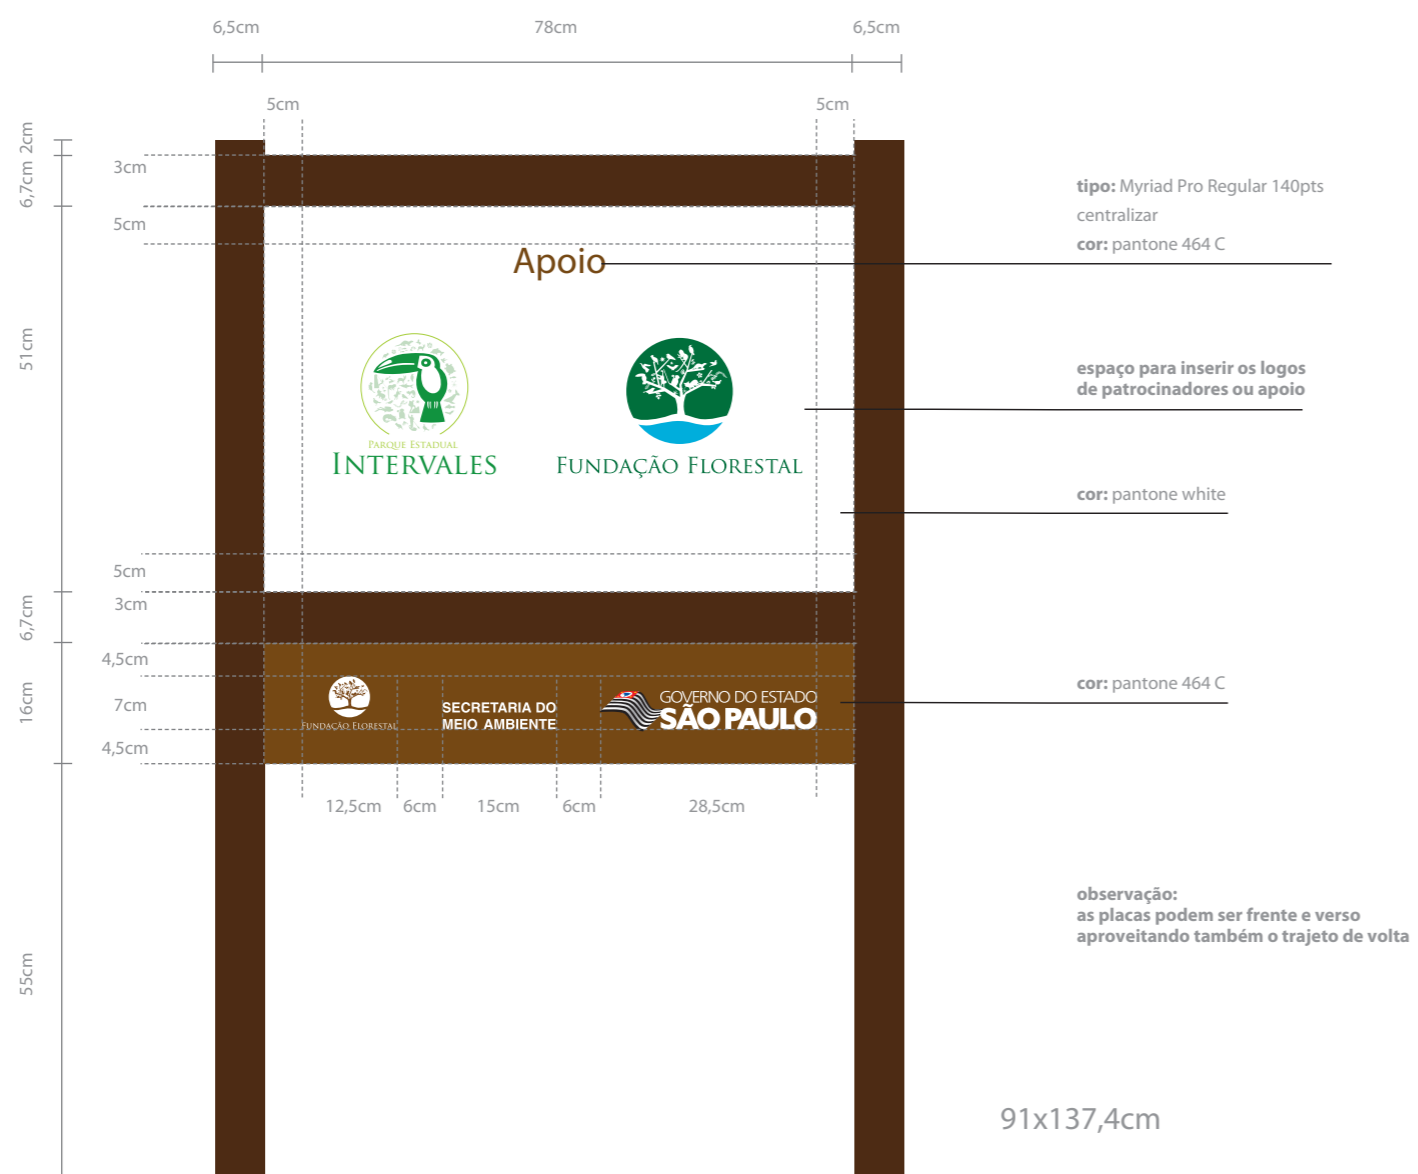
6,5cm 78cm 6,5cm

5cm 5cm

2cm
6,7cm
51cm
6,7cm
16cm
55cm

3cm
5cm

Apoio

PARQUE ESTADUAL
INTERVALES

FUNDAÇÃO FLORESTAL

5cm
3cm
4,5cm
7cm
4,5cm

FUNDAÇÃO FLORESTAL

SECRETARIA DO MEIO AMBIENTE

GOVERNO DO ESTADO
SÃO PAULO

12,5cm 6cm 15cm 6cm 28,5cm

tipo: Myriad Pro Regular 140pts
centralizar
cor: pantone 464 C

espaço para inserir os logos de patrocinadores ou apoio

cor: pantone white

cor: pantone 464 C

observação:
as placas podem ser frente e verso aproveitando também o trajeto de volta

91x137,4cm